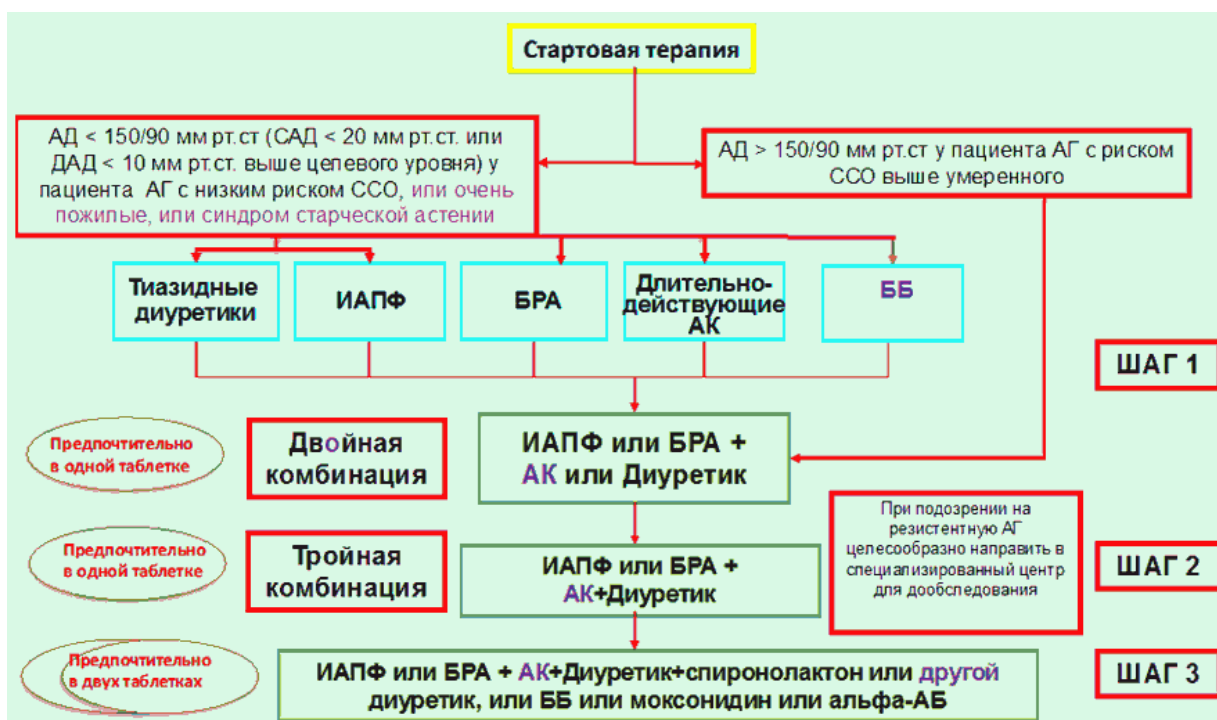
Стартовая терапия

АД < 150/90 мм рт.ст (САД < 20 мм рт.ст. или ДАД < 10 мм рт.ст. выше целевого уровня) у пациента АГ с низким риском ССО, или очень пожилые, или синдром старческой астении

АД > 150/90 мм рт.ст у пациента АГ с риском ССО выше умеренного

Тиазидные диуретики

ИАПФ

БРА

Длительно-действующие АК

ББ

ШАГ 1

Предпочтительно в одной таблетке

Двойная комбинация

ИАПФ или БРА + АК или Диуретик

При подозрении на резистентную АГ целесообразно направить в специализированный центр для дообследования

Предпочтительно в одной таблетке

Тройная комбинация

ИАПФ или БРА + АК+Диуретик

ШАГ 2

Предпочтительно в двух таблетках

ИАПФ или БРА + АК+Диуретик+спиронолактон или другой диуретик, или ББ или моксонидин или альфа-АБ

ШАГ 3